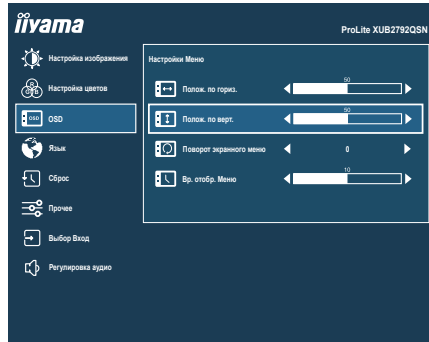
iiyama

ProLite XUB2792QSN

Настройка изображения

Настройка цветов

OSD

Язык

Сброс

Прочее

Выбор Вход

Регулировка аудио

Настройки Меню

Полож. по гориз.

50

Полож. по верт.

50

Поворот экранного меню

0

Вр. отобр. Меню

10